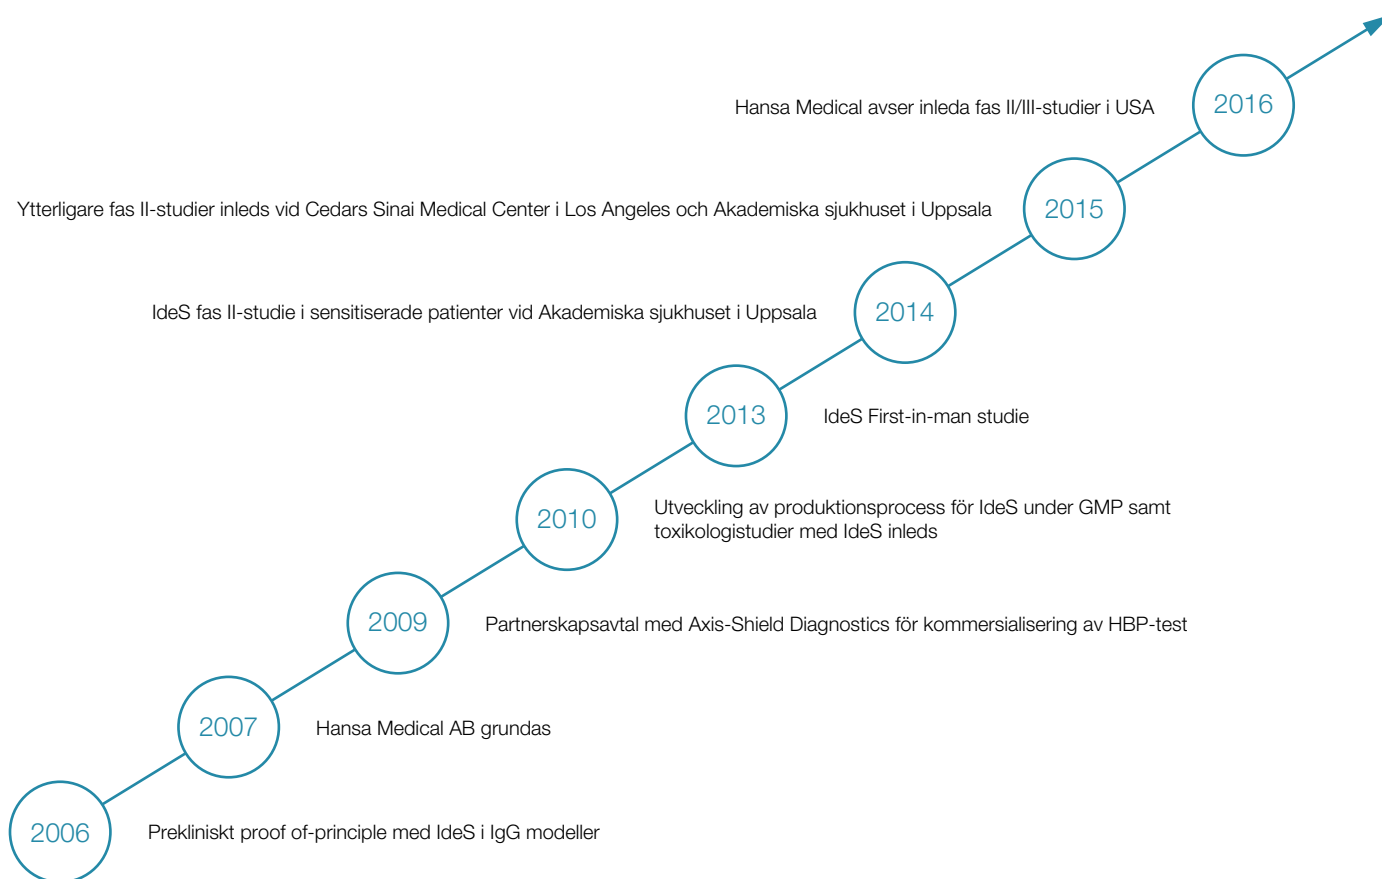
Hansa Medical avser inleda fas II/III-studier i USA
2016

Ytterligare fas II-studier inleds vid Cedars Sinai Medical Center i Los Angeles och Akademiska sjukhuset i Uppsala
2015

IdeS fas II-studie i sensitiserade patienter vid Akademiska sjukhuset i Uppsala
2014

2013
IdeS First-in-man studie

2010
Utveckling av produktionsprocess för IdeS under GMP samt toxikologistudier med IdeS inleds

2009
Partnerskapsavtal med Axis-Shield Diagnostics för kommersialisering av HBP-test

2007
Hansa Medical AB grundas

2006
Prekliniskt proof of-principle med IdeS i IgG modeller